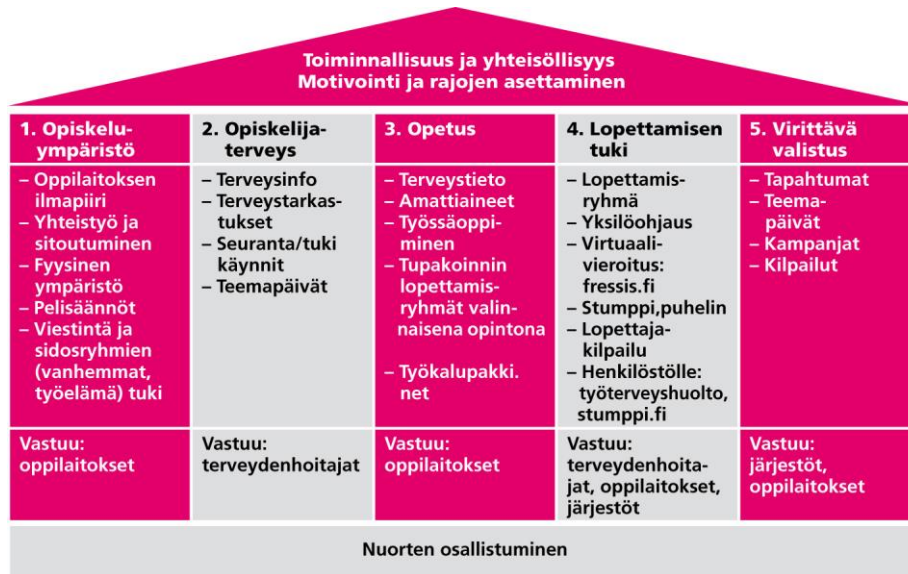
Toiminnallisuus ja yhteisöllisyys
Motivointi ja rajojen asettaminen

| 1. Opiskeluympäristö | 2. Opiskelijaterveys | 3. Opetus | 4. Lopettamisen tuki | 5. Virittävä valistus |
|---|---|---|---|---|
| – Oppilaitoksen ilmapiiri<br>– Yhteistyö ja sitoutuminen<br>– Fyysinen ympäristö<br>– Pelisäännöt<br>– Viestintä ja sidosryhmien (vanhemmat, työelämä) tuki | – Terveysinfo<br>– Terveystarkastukset<br>– Seuranta/tuki käynnit<br>– Teemapäivät | – Terveystieto<br>– Amattiaineet<br>– Työssäoppiminen<br>– Tupakoinnin lopettamisryhmät valinnaisena opintona<br><br>– Työkalupakki.net | – Lopettamisryhmä<br>– Yksilöohjaus<br>– Virtuaalivieroitus: fressis.fi<br>– Stumppi,puhelin<br>– Lopettajakilpailu<br>– Henkilöstölle: työterveyshuolto, stumppi.fi | – Tapahtumat<br>– Teemapäivät<br>– Kampanjat<br>– Kilpailut |
| Vastuu: oppilaitokset | Vastuu: terveydenhoitajat | Vastuu: oppilaitokset | Vastuu: terveydenhoitajat, oppilaitokset, järjestöt | Vastuu: järjestöt, oppilaitokset |

Nuorten osallistuminen